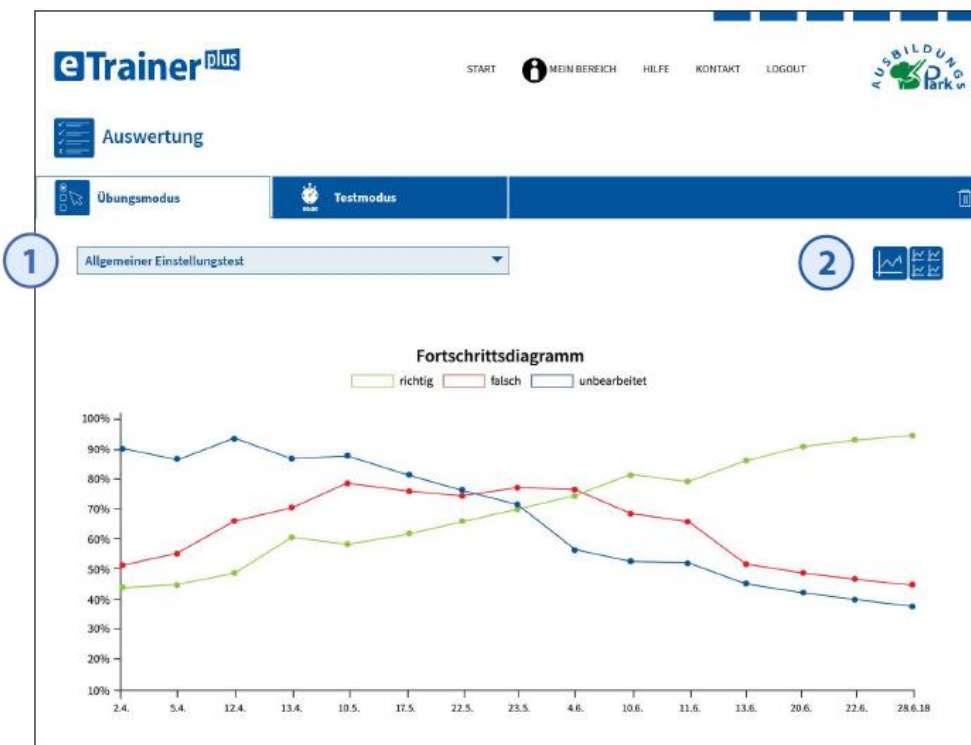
eTrainer plus

START MEIN BEREICH HILFE KONTAKT LOGOUT

AUSBILDUNGS Park

Auswertung

Übungsmodus

Testmodus

1

Allgemeiner Einstellungstest

2

Fortschrittsdiagramm

richtig falsch unbearbeitet

100%
90%
80%
70%
60%
50%
40%
30%
20%
10%

2.4. 5.4. 12.4. 13.4. 10.5. 17.5. 22.5. 23.5. 4.6. 10.6. 11.6. 13.6. 20.6. 22.6. 28.6.18